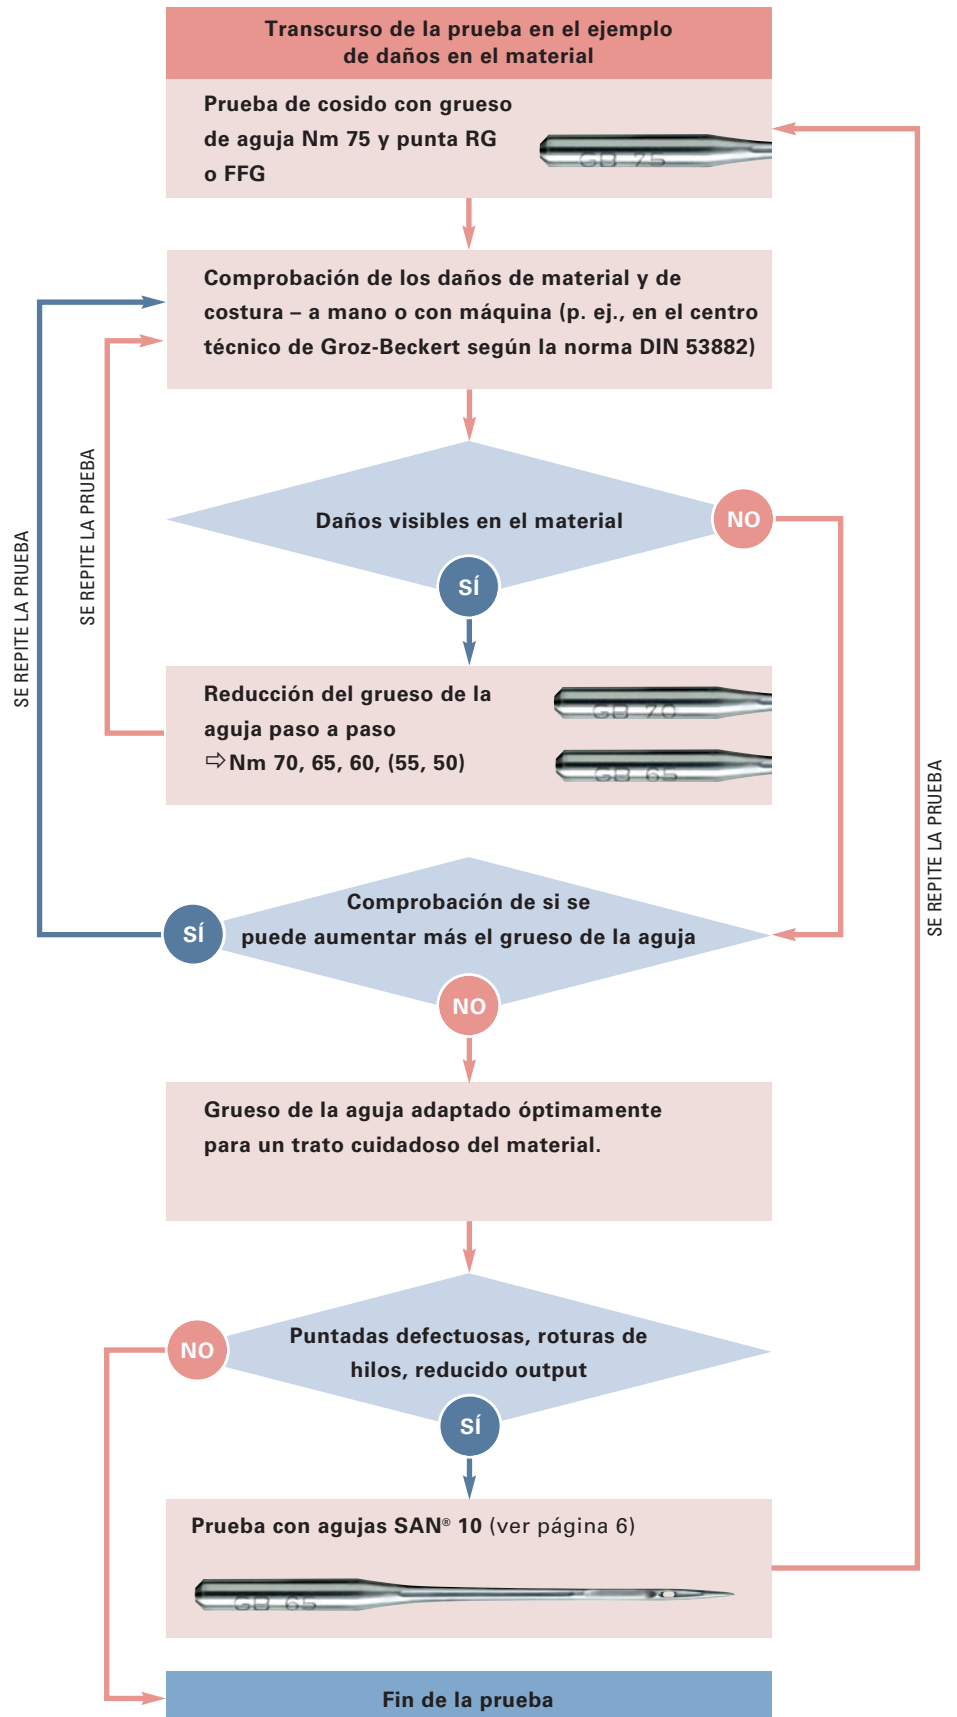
Transcurso de la prueba en el ejemplo de daños en el material

Prueba de cosido con grueso de aguja Nm 75 y punta RG o FFG

GB 75

Comprobación de los daños de material y de costura – a mano o con máquina (p. ej., en el centro técnico de Groz-Beckert según la norma DIN 53882)

SE REPITE LA PRUEBA

SE REPITE LA PRUEBA

Daños visibles en el material

NO

SÍ

Reducción del grueso de la aguja paso a paso
⇨ Nm 70, 65, 60, (55, 50)

GB 70

GB 65

SE REPITE LA PRUEBA

SÍ

Comprobación de si se puede aumentar más el grueso de la aguja

NO

Grueso de la aguja adaptado óptimamente para un trato cuidadoso del material.

NO

Puntadas defectuosas, roturas de hilos, reducido output

SÍ

Prueba con agujas SAN® 10 (ver página 6)

GB 65

Fin de la prueba